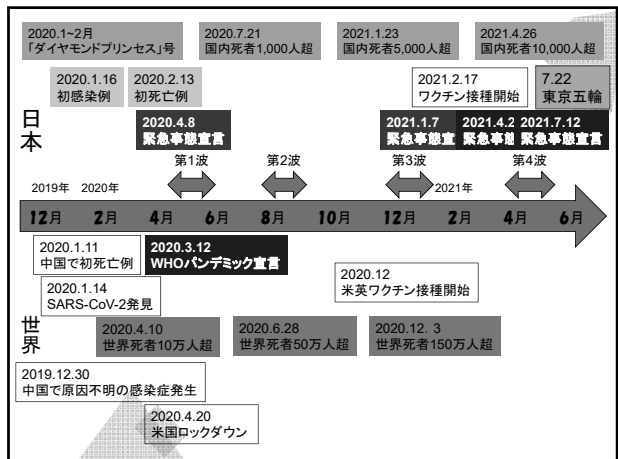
2020.1~2月
「ダイヤモンドプリンセス」号

2020.7.21
国内死者1,000人超

2021.1.23
国内死者5,000人超

2021.4.26
国内死者10,000人超

2020.1.16
初感染例

2020.2.13
初死亡例

2021.2.17
ワクチン接種開始

7.22
東京五輪

日本

2020.4.8
緊急事態宣言

2021.1.7
緊急事態宣言

2021.4.2
緊急事態

2021.7.12
緊急事態宣言

第1波

第2波

第3波

第4波

2019年

2020年

2021年

12月 2月 4月 6月 8月 10月 12月 2月 4月 6月

2020.1.11
中国で初死亡例

2020.3.12
WHOパンデミック宣言

2020.1.14
SARS-CoV-2発見

2020.12
米英ワクチン接種開始

世界

2020.4.10
世界死者10万人超

2020.6.28
世界死者50万人超

2020.12. 3
世界死者150万人超

2019.12.30
中国で原因不明の感染症発生

2020.4.20
米国ロックダウン